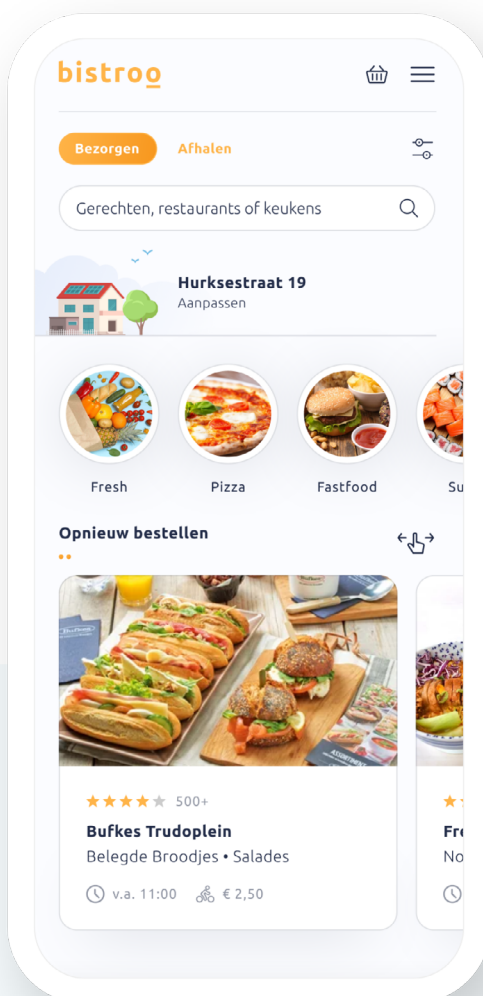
bistroo

Bezorgen
Afhalen

Gerechten, restaurants of keukens

Hurksestraat 19
Aanpassen

Fresh
Pizza
Fastfood
Su

Opnieuw bestellen

500+
Bufkes Trudoplein
Belegde Broodjes • Salades
v.a. 11:00
€ 2,50

Fr
No